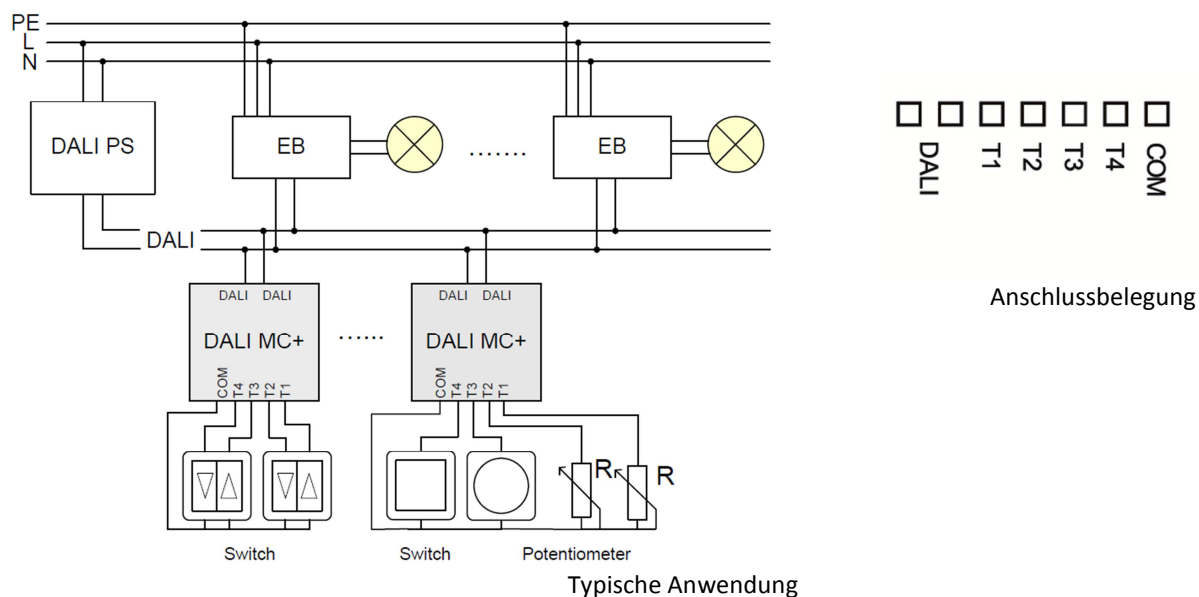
PE
L
N

DALI PS

EB

.......

EB

DALI

DALI DALI

DALI MC+

......

DALI DALI

DALI MC+

COM T4 T3 T2 T1

COM T4 T3 T2 T1

R R

Switch

Switch

Potentiometer

Typische Anwendung

DALI T1 T2 T3 T4 COM

Anschlussbelegung